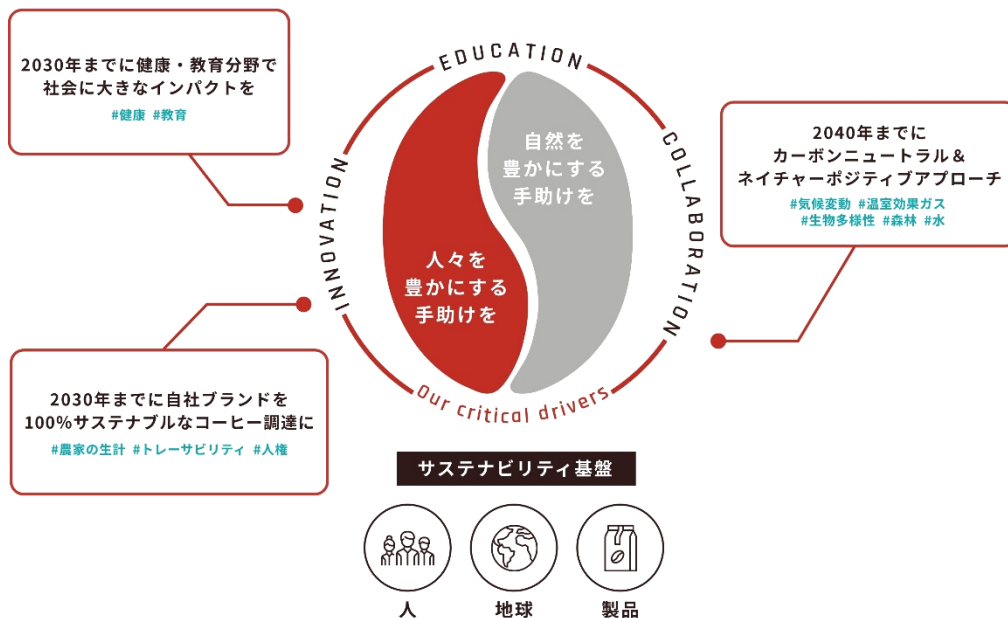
2030年までに健康・教育分野で社会に大きなインパクトを
#健康 #教育

EDUCATION

INNOVATION

COLLABORATION

自然を豊かにする手助けを

人々を豊かにする手助けを

Our critical drivers

2040年までにカーボンニュートラル＆ネイチャーポジティブアプローチ
#気候変動 #温室効果ガス #生物多様性 #森林 #水

2030年までに自社ブランドを100%サステナブルなコーヒー調達に
#農家の生計 #トレーサビリティ #人権

サステナビリティ基盤

人

地球

製品